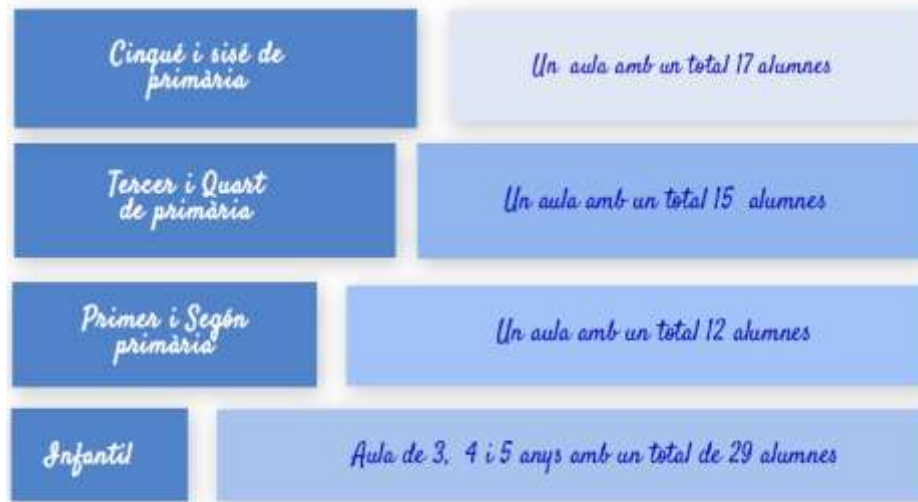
Cinqué i sisé de primària

Un aula amb un total 17 alumnes

Tercer i Quart de primària

Un aula amb un total 15 alumnes

Primer i Segón primària

Un aula amb un total 12 alumnes

Infantil

Aula de 3, 4 i 5 anys amb un total de 29 alumnes